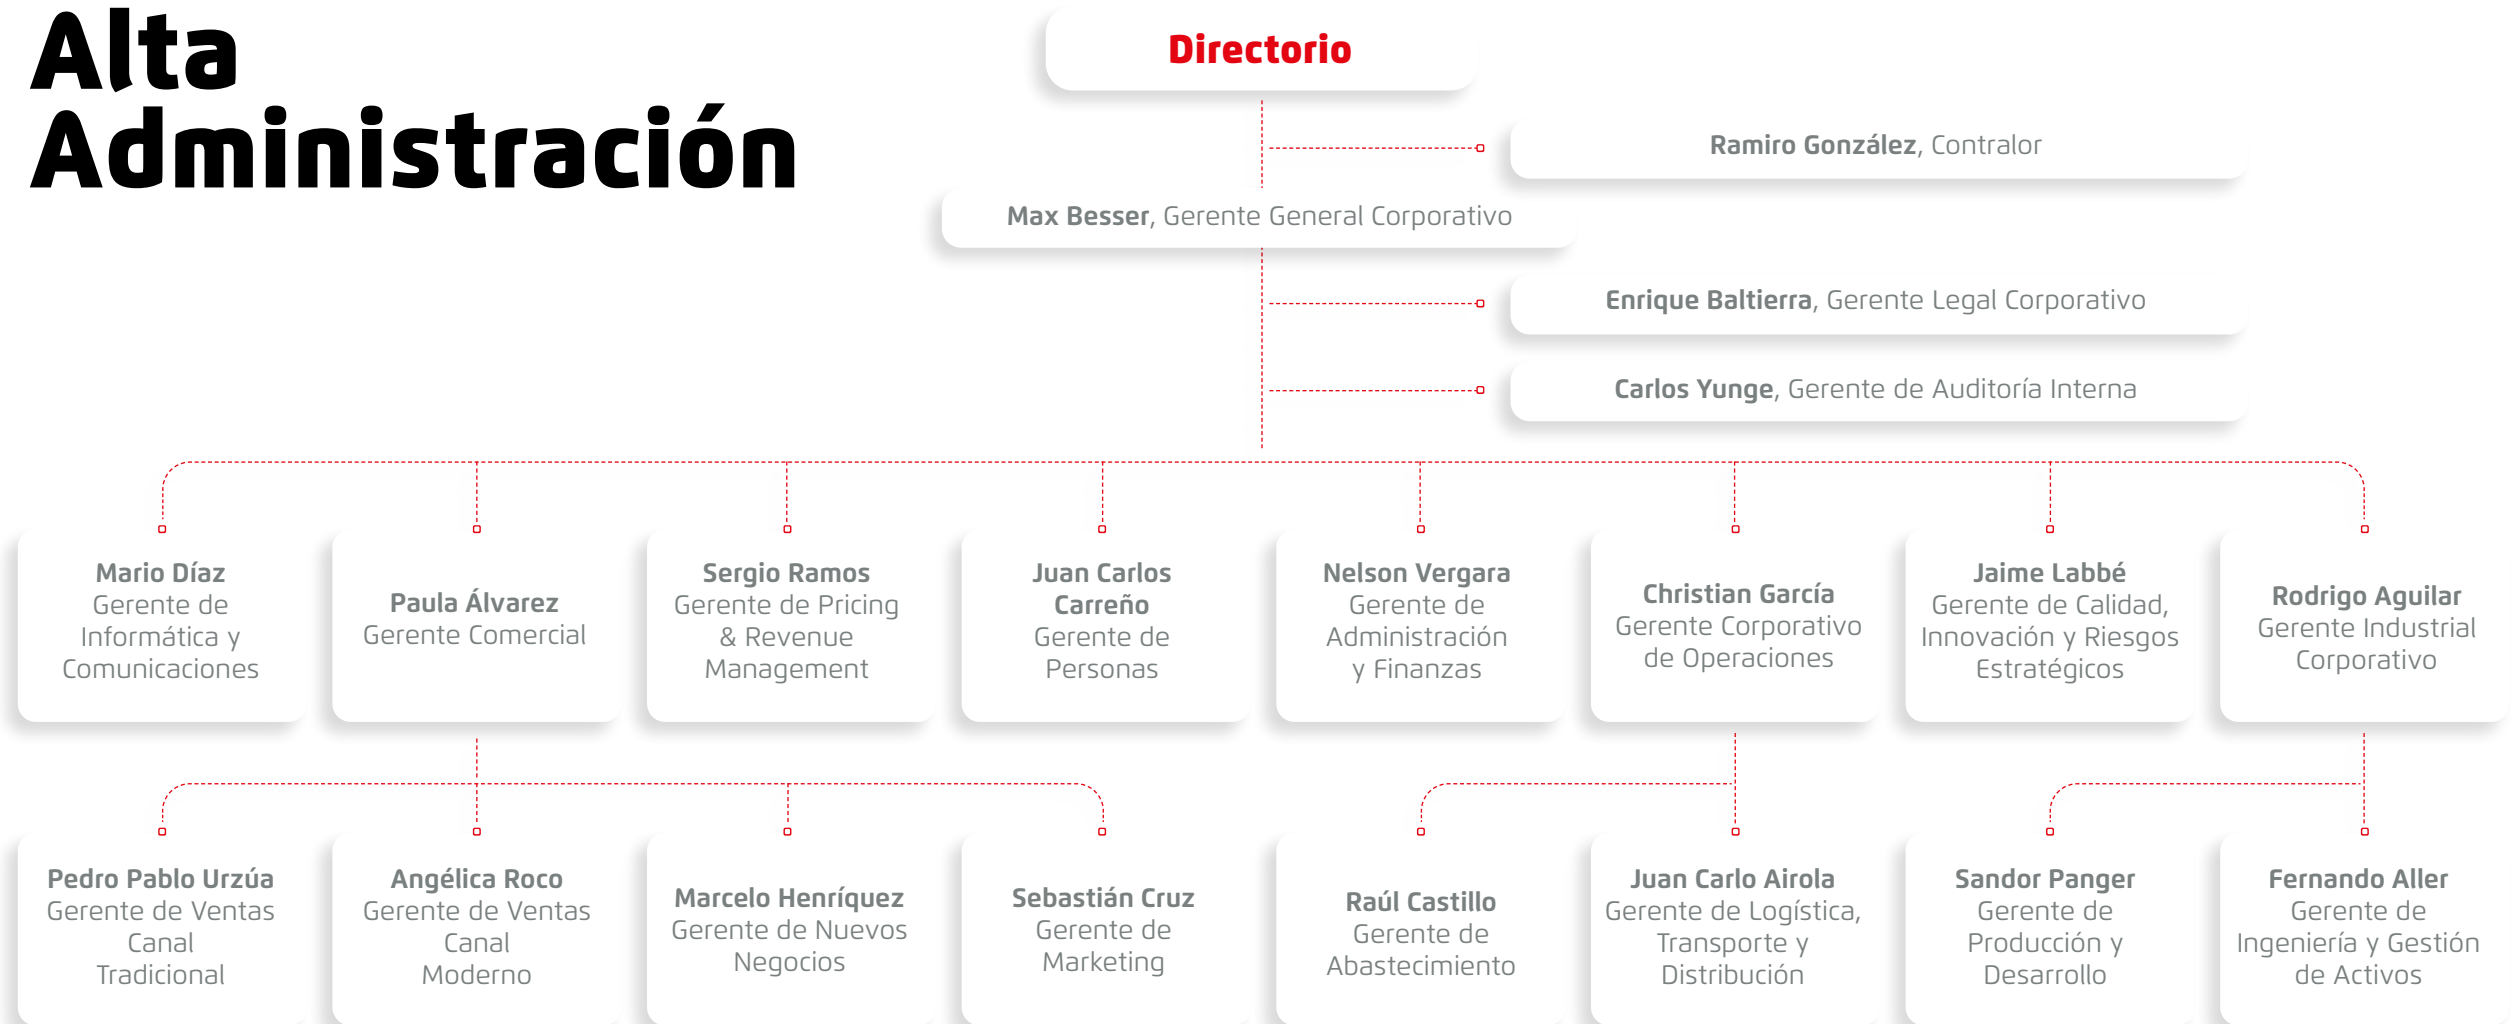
Alta Administración

Directorio

Ramiro González, Contralor

Max Besser, Gerente General Corporativo

Enrique Baltierra, Gerente Legal Corporativo

Carlos Yunge, Gerente de Auditoría Interna

Mario Díaz
Gerente de Informática y Comunicaciones

Paula Álvarez
Gerente Comercial

Sergio Ramos
Gerente de Pricing & Revenue Management

Juan Carlos Carreño
Gerente de Personas

Nelson Vergara
Gerente de Administración y Finanzas

Christian García
Gerente Corporativo de Operaciones

Jaime Labbé
Gerente de Calidad, Innovación y Riesgos Estratégicos

Rodrigo Aguilar
Gerente Industrial Corporativo

Pedro Pablo Urzúa
Gerente de Ventas Canal Tradicional

Angélica Roco
Gerente de Ventas Canal Moderno

Marcelo Henríquez
Gerente de Nuevos Negocios

Sebastián Cruz
Gerente de Marketing

Raúl Castillo
Gerente de Abastecimiento

Juan Carlo Airola
Gerente de Logística, Transporte y Distribución

Sandor Panger
Gerente de Producción y Desarrollo

Fernando Aller
Gerente de Ingeniería y Gestión de Activos